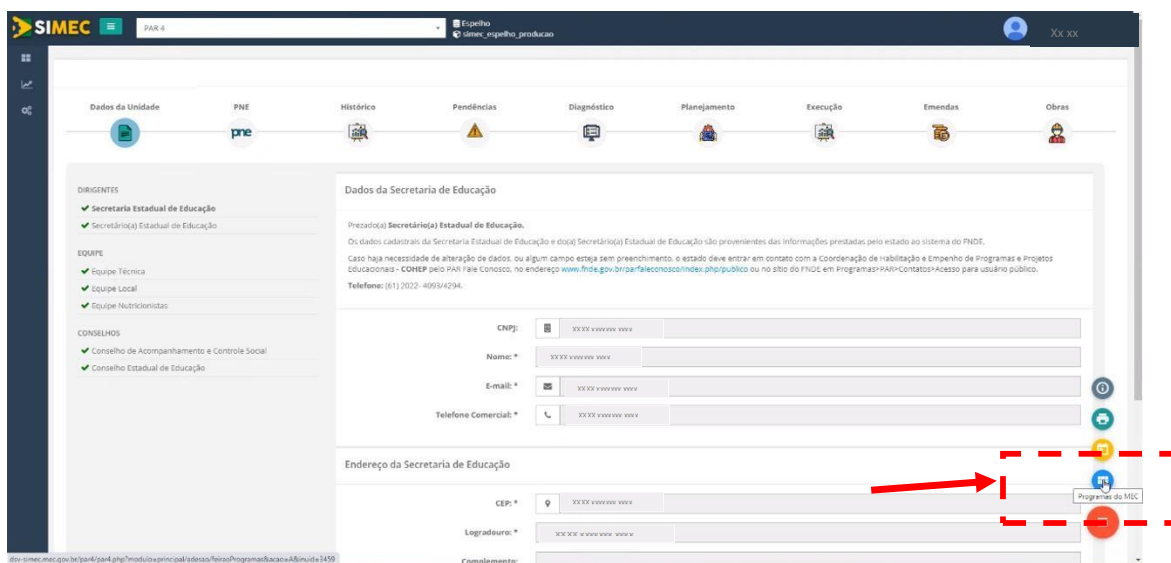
SIMEC PAR 4 Espelho simec_espelho_producao Xx xx

Dados da Unidade PNE Histórico Pendências Diagnóstico Planejamento Execução Emendas Obras

pne

DIRIGENTES
Secretaria Estadual de Educação
Secretário(a) Estadual de Educação

EQUIPE
Equipe Técnica
Equipe Local
Equipe Nutricionistas

CONSELHOS
Conselho de Acompanhamento e Controle Social
Conselho Estadual de Educação

Dados da Secretaria de Educação

Prezado(a) **Secretário(a) Estadual de Educação**,

Os dados cadastrais da Secretaria Estadual de Educação e do(a) Secretário(a) Estadual de Educação são provenientes das informações prestadas pelo estado ao sistema do FNDE.

Caso haja necessidade de alteração de dados, ou algum campo esteja sem preenchimento, o estado deve entrar em contato com a Coordenação de Habilitação e Empenho de Programas e Projetos Educacionais - **COHEP** pelo PAR Fale Conosco, no endereço www.fnde.gov.br/parfaleconosco/index.php/publico ou no sítio do FNDE em Programas>PAR>Contatos>Acesso para usuário público.

**Telefone:** (61) 2022- 4093/4294.

CNPJ: XXXX xxxxxx xxxx
Nome: * XXXX xxxxxx xxxx
E-mail: * XXXX xxxxxx xxxx
Telefone Comercial: * XXXX xxxxxx xxxx

Endereço da Secretaria de Educação

CEP: * XXXX xxxxxx xxxx
Logradouro: * XXXX xxxxxx xxxx
Complemento:

Programas do MEC

dsv-simec.mec.gov.br/par4/par4.php?modulo=principal/adesao/feiraoProgramas&acao=A&inuid=3459